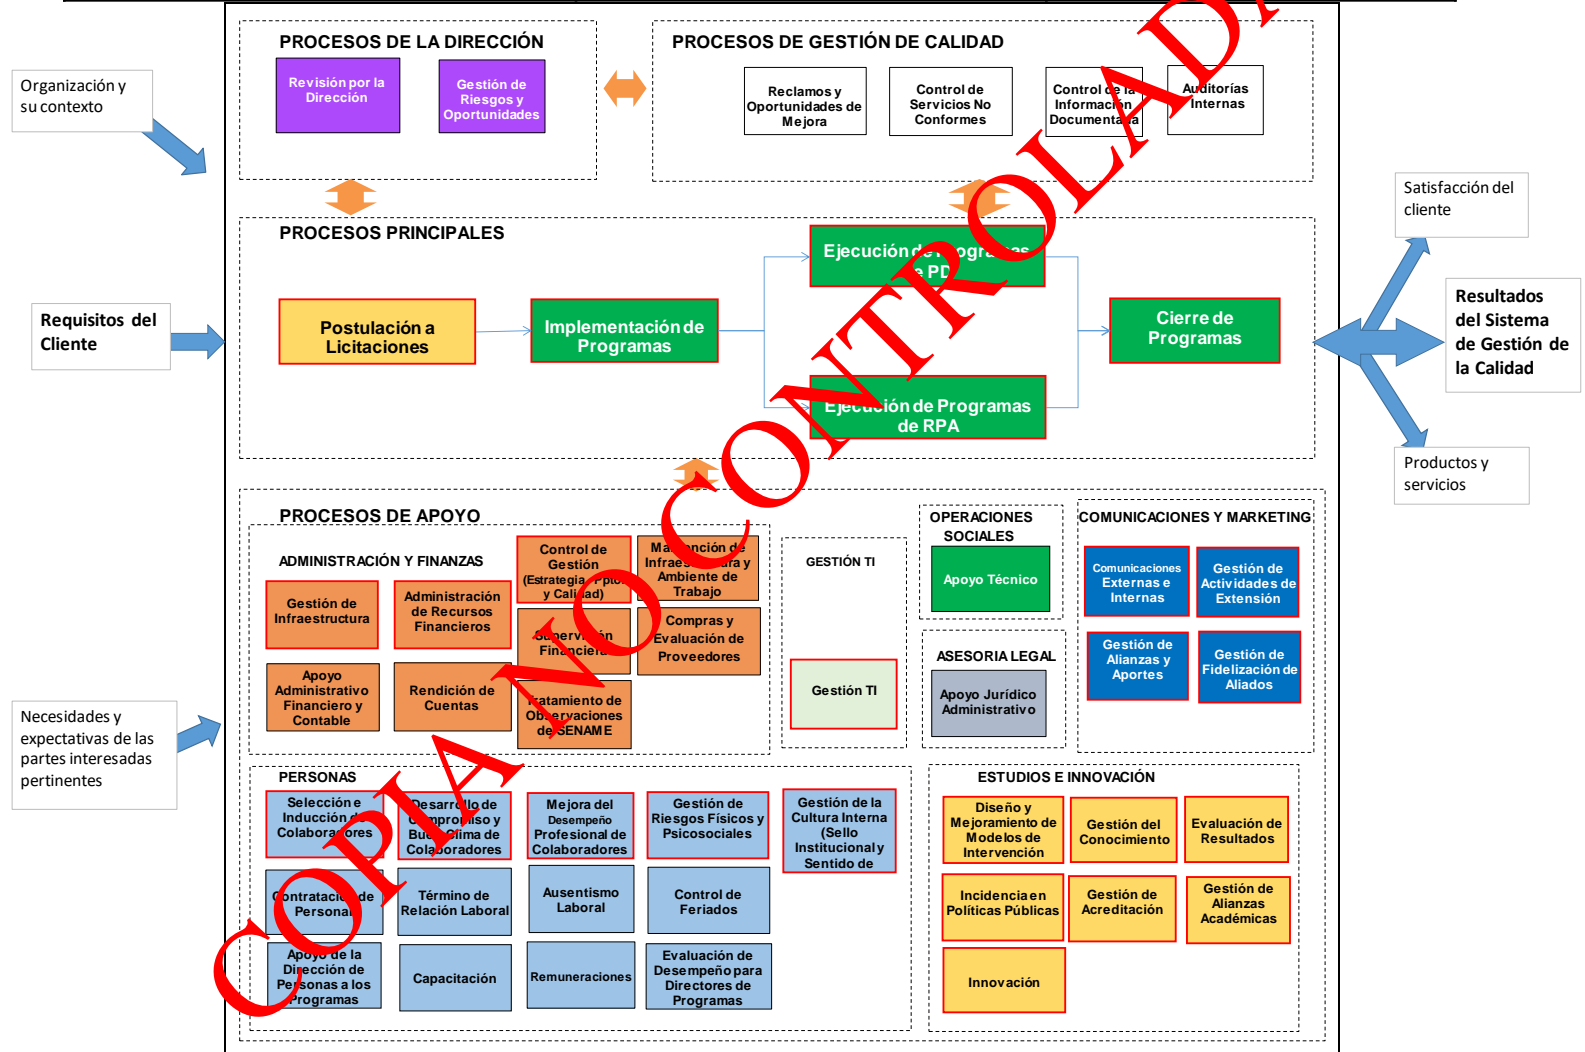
Organización y su contexto

PROCESOS DE LA DIRECCIÓN

Revisión por la Dirección

Gestión de Riesgos y Oportunidades

PROCESOS DE GESTIÓN DE CALIDAD

Reclamos y Oportunidades de Mejora

Control de Servicios No Conformes

Control de la Información Documentada

Auditorías Internas

Satisfacción del cliente

PROCESOS PRINCIPALES

Requisitos del Cliente

Postulación a Licitaciones

Implementación de Programas

Ejecución de Programas de PD

Ejecución de Programas de RPA

Cierre de Programas

Resultados del Sistema de Gestión de la Calidad

Productos y servicios

PROCESOS DE APOYO

ADMINISTRACIÓN Y FINANZAS

Gestión de Infraestructura

Administración de Recursos Financieros

Control de Gestión (Estrategia, Pptos y Calidad)

Mantención de Infraestructura y Ambiente de Trabajo

Supervisión Financiera

Compras y Evaluación de Proveedores

Apoyo Administrativo Financiero y Contable

Rendición de Cuentas

Tratamiento de Observaciones de SENAME

GESTIÓN TI

Gestión TI

OPERACIONES SOCIALES

Apoyo Técnico

ASESORIA LEGAL

Apoyo Jurídico Administrativo

COMUNICACIONES Y MARKETING

Comunicaciones Externas e Internas

Gestión de Actividades de Extensión

Gestión de Alianzas y Aportes

Gestión de Fidelización de Aliados

Necesidades y expectativas de las partes interesadas pertinentes

PERSONAS

Selección e Inducción de Colaboradores

Desarrollo de Compromiso y Buen Clima de Colaboradores

Mejora del Desempeño Profesional de Colaboradores

Gestión de Riesgos Físicos y Psicosociales

Gestión de la Cultura Interna (Sello Institucional y Sentido de

Contratación de Personal

Término de Relación Laboral

Ausentismo Laboral

Control de Feriados

Apoyo de la Dirección de Personas a los Programas

Capacitación

Remuneraciones

Evaluación de Desempeño para Directores de Programas

ESTUDIOS E INNOVACIÓN

Diseño y Mejoramiento de Modelos de Intervención

Gestión del Conocimiento

Evaluación de Resultados

Incidencia en Políticas Públicas

Gestión de Acreditación

Gestión de Alianzas Académicas

Innovación

COPIA NO CONTROLADA